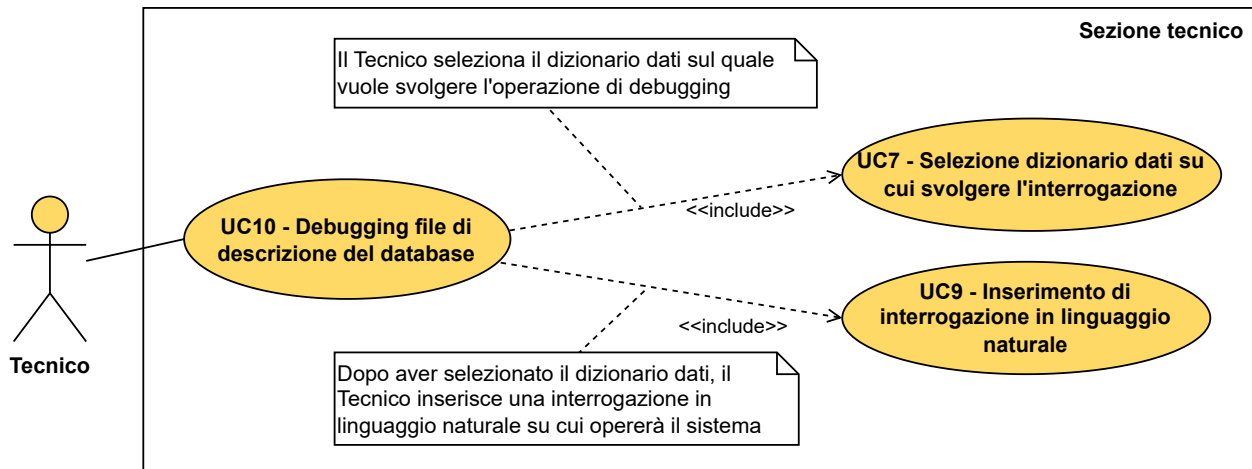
Sezione tecnico

Il Tecnico seleziona il dizionario dati sul quale vuole svolgere l'operazione di debugging

UC7 - Selezione dizionario dati su cui svolgere l'interrogazione

<<include>>

UC10 - Debugging file di descrizione del database

Tecnico

UC9 - Inserimento di interrogazione in linguaggio naturale

<<include>>

Dopo aver selezionato il dizionario dati, il Tecnico inserisce una interrogazione in linguaggio naturale su cui opererà il sistema